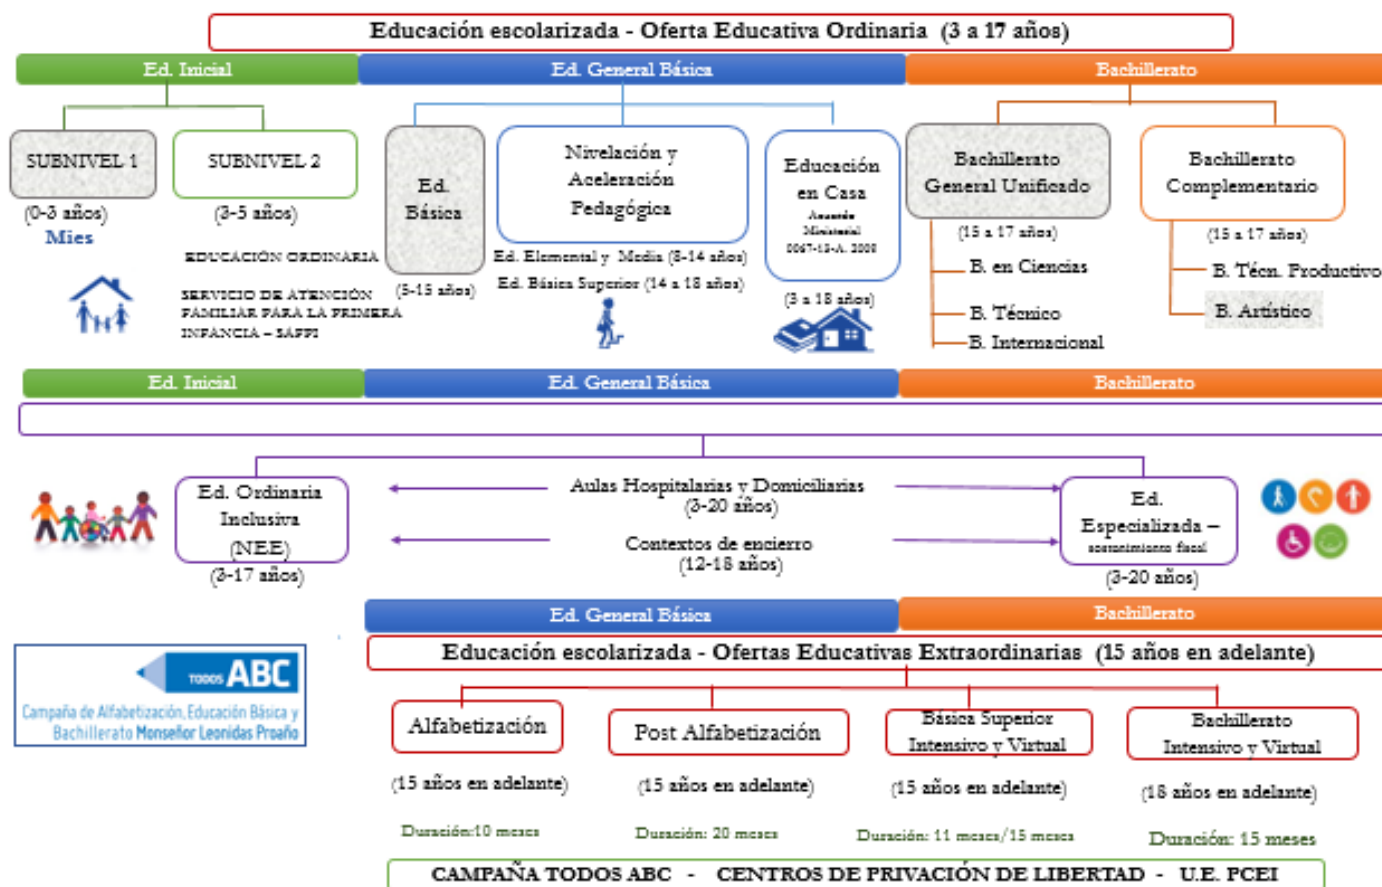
Educación escolarizada - Oferta Educativa Ordinaria (3 a 17 años)

Ed. Inicial

Ed. General Básica

Bachillerato

SUBNIVEL 1
(0-3 años)
Mies

SUBNIVEL 2
(3-5 años)

EDUCACIÓN ORDINARIA

SERVICIO DE ATENCIÓN FAMILIAR PARA LA PRIMERA INFANCIA – SAFPI

Ed. Básica
(5-15 años)

Nivelación y Aceleración Pedagógica
Ed. Elemental y Media (8-14 años)
Ed. Básica Superior (14 a 18 años)

Educación en Casa
Acuerdo Ministerial 0067-13-A. 2000
(3 a 18 años)

Bachillerato General Unificado
(15 a 17 años)
B. en Ciencias
B. Técnico
B. Internacional

Bachillerato Complementario
(15 a 17 años)
B. Técn. Productivo
B. Artístico

Ed. Inicial

Ed. General Básica

Bachillerato

Ed. Ordinaria Inclusiva (NEE)
(3-17 años)

Aulas Hospitalarias y Domiciliarias
(3-20 años)

Contextos de encierro
(12-18 años)

Ed. Especializada – sostenimiento fiscal
(3-20 años)

Ed. General Básica

Bachillerato

TODOS ABC
Campaña de Alfabetización, Educación Básica y Bachillerato Monseñor Leonidas Proaño

Educación escolarizada - Ofertas Educativas Extraordinarias (15 años en adelante)

Alfabetización
(15 años en adelante)
Duración:10 meses

Post Alfabetización
(15 años en adelante)
Duración: 20 meses

Básica Superior Intensivo y Virtual
(15 años en adelante)
Duración: 11 meses/15 meses

Bachillerato Intensivo y Virtual
(18 años en adelante)
Duración: 15 meses

CAMPAÑA TODOS ABC - CENTROS DE PRIVACIÓN DE LIBERTAD - U.E. PCEI